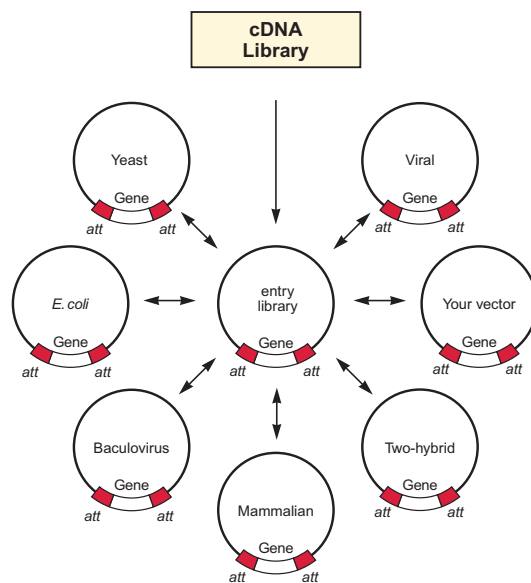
cDNA Library

Yeast
Gene
att att

Viral
Gene
att att

E. coli
Gene
att att

entry library
Gene
att att

Your vector
Gene
att att

Baculovirus
Gene
att att

Two-hybrid
Gene
att att

Mammalian
Gene
att att